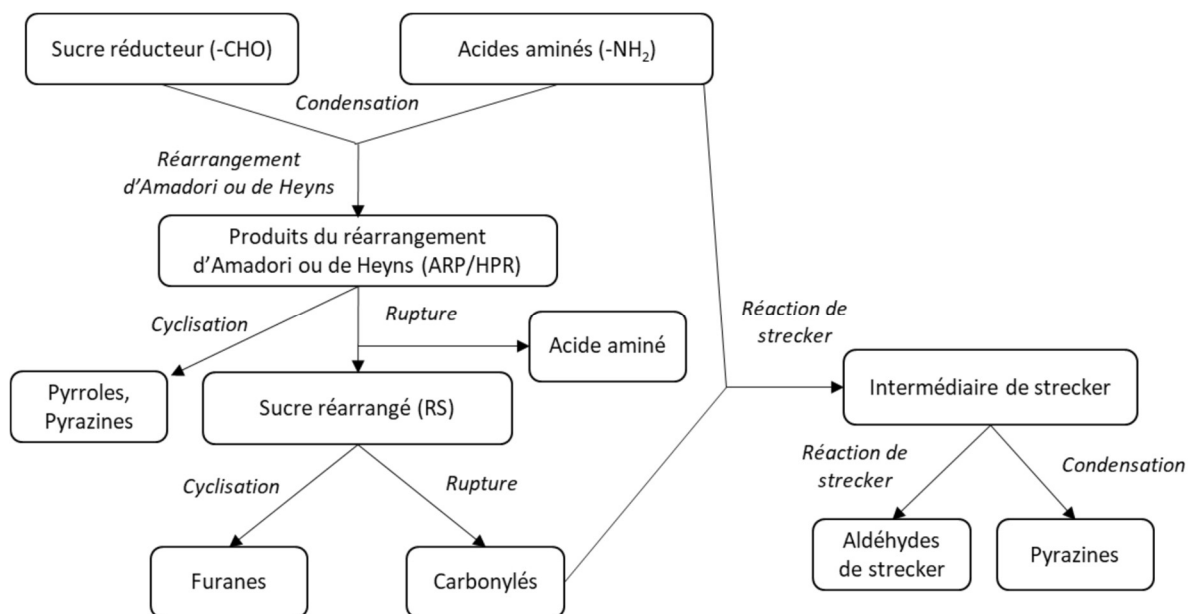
Sucre réducteur (-CHO)

Acides aminés (-NH$_2$)

Condensation

Réarrangement d'Amadori ou de Heyns

Produits du réarrangement d'Amadori ou de Heyns (ARP/HPR)

Cyclisation

Rupture

Acide aminé

Réaction de strecker

Pyrroles, Pyrazines

Sucre réarrangé (RS)

Intermédiaire de strecker

Cyclisation

Rupture

Réaction de strecker

Condensation

Furanes

Carbonylés

Aldéhydes de strecker

Pyrazines